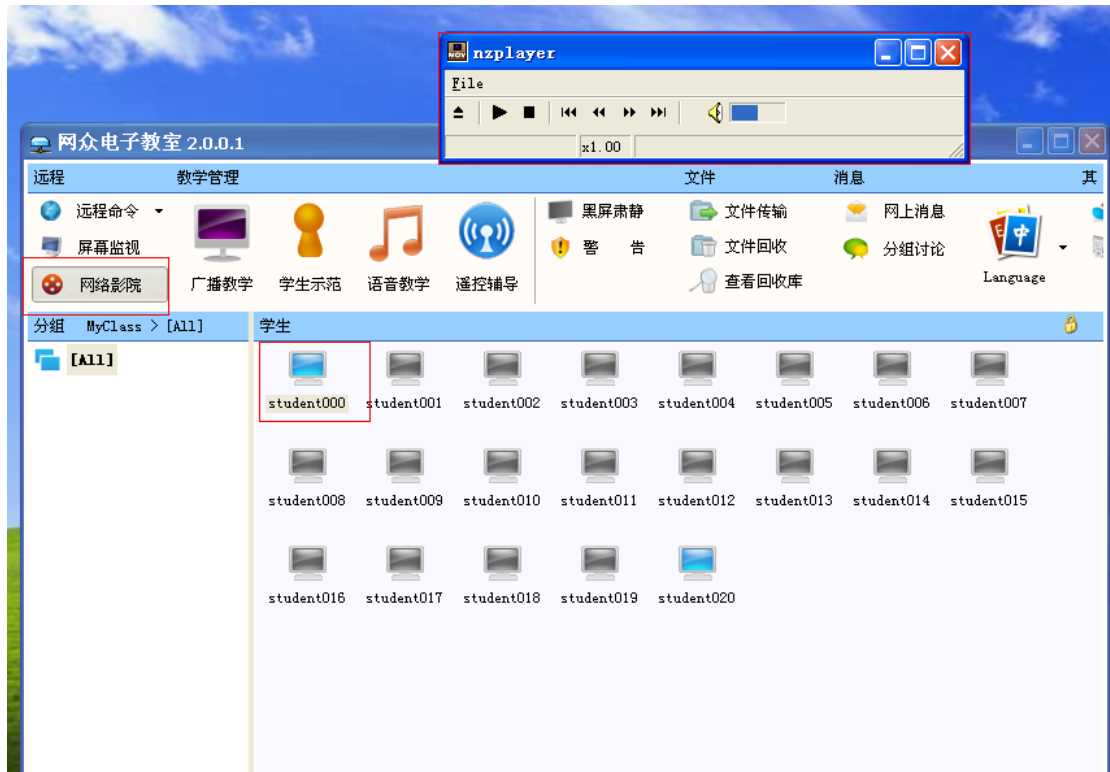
nzplayer

File

x1.00

网众电子教室 2.0.0.1

远程　教学管理　文件　消息　其

远程命令
屏幕监视
网络影院
广播教学
学生示范
语音教学
遥控辅导
黑屏肃静
警　告
文件传输
文件回收
查看回收库
网上消息
分组讨论
Language

分组　MyClass > [All]
[All]

学生

student000 student001 student002 student003 student004 student005 student006 student007

student008 student009 student010 student011 student012 student013 student014 student015

student016 student017 student018 student019 student020